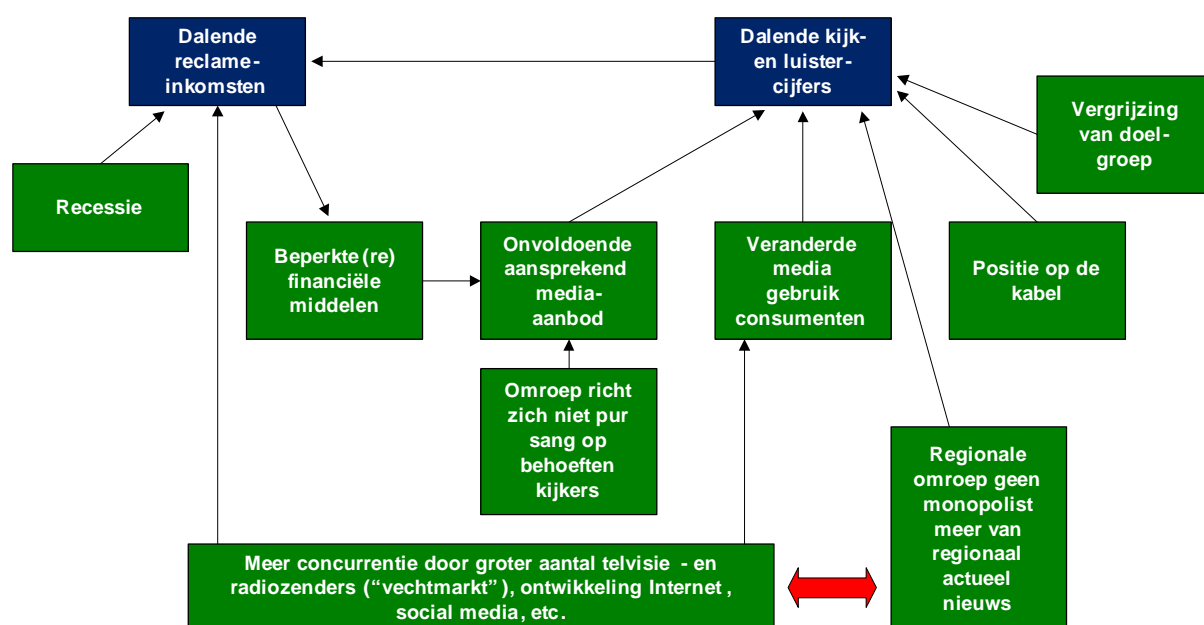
Dalende reclame-inkomsten

Dalende kijk- en luister-cijfers

Vergrijzing van doel-groep

Recessie

Beperkte (re) financiële middelen

Onvoldoende aansprekend media-aanbod

Veranderde media gebruik consumenten

Positie op de kabel

Omroep richt zich niet pur sang op behoeften kijkers

Regionale omroep geen monopolist meer van regionaal actueel nieuws

Meer concurrentie door groter aantal telvisie - en radiozenders (“vechtmarkt”), ontwikkeling Internet, social media, etc.